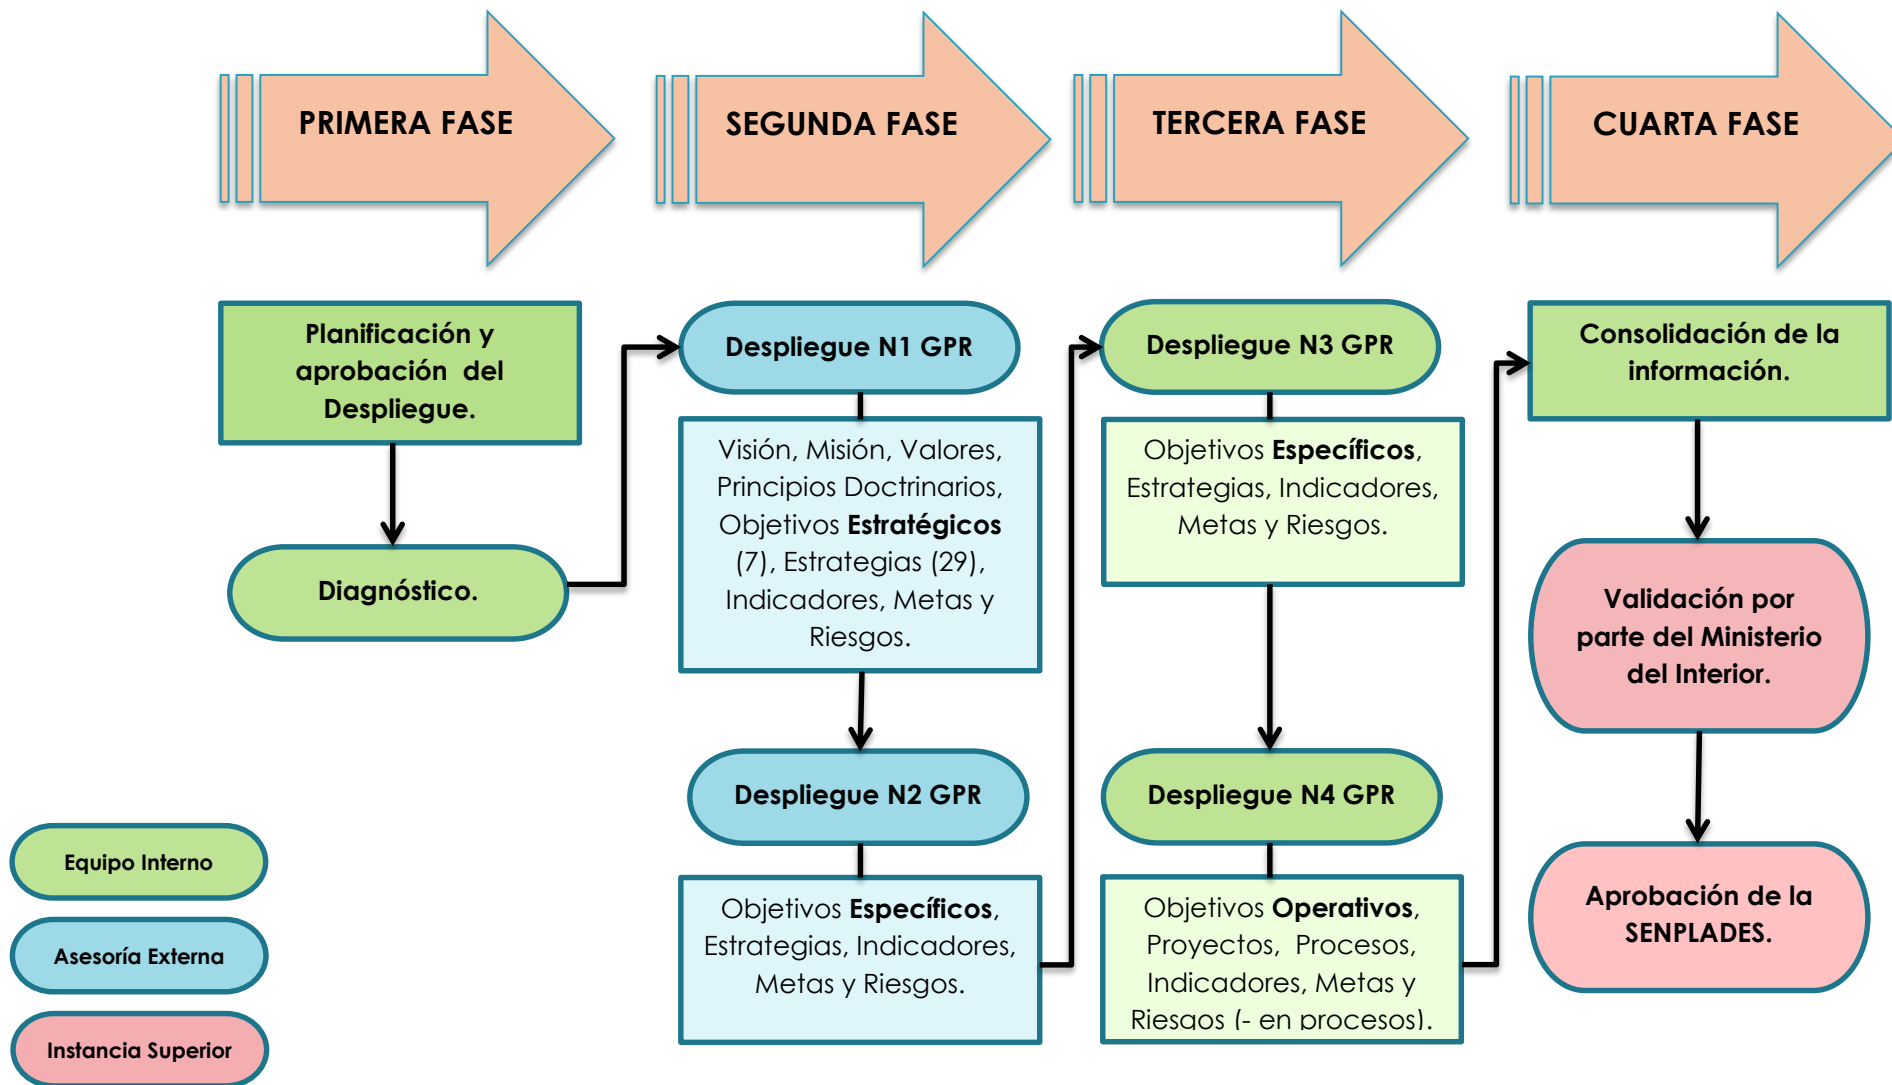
PRIMERA FASE

SEGUNDA FASE

TERCERA FASE

CUARTA FASE

Planificación y aprobación del Despliegue.

Diagnóstico.

Despliegue N1 GPR

Visión, Misión, Valores, Principios Doctrinarios, Objetivos **Estratégicos** (7), Estrategias (29), Indicadores, Metas y Riesgos.

Despliegue N2 GPR

Objetivos **Específicos**, Estrategias, Indicadores, Metas y Riesgos.

Despliegue N3 GPR

Objetivos **Específicos**, Estrategias, Indicadores, Metas y Riesgos.

Despliegue N4 GPR

Objetivos **Operativos**, Proyectos, Procesos, Indicadores, Metas y Riesgos (- en procesos).

Consolidación de la información.

Validación por parte del Ministerio del Interior.

Aprobación de la SENPLADES.

Equipo Interno

Asesoría Externa

Instancia Superior